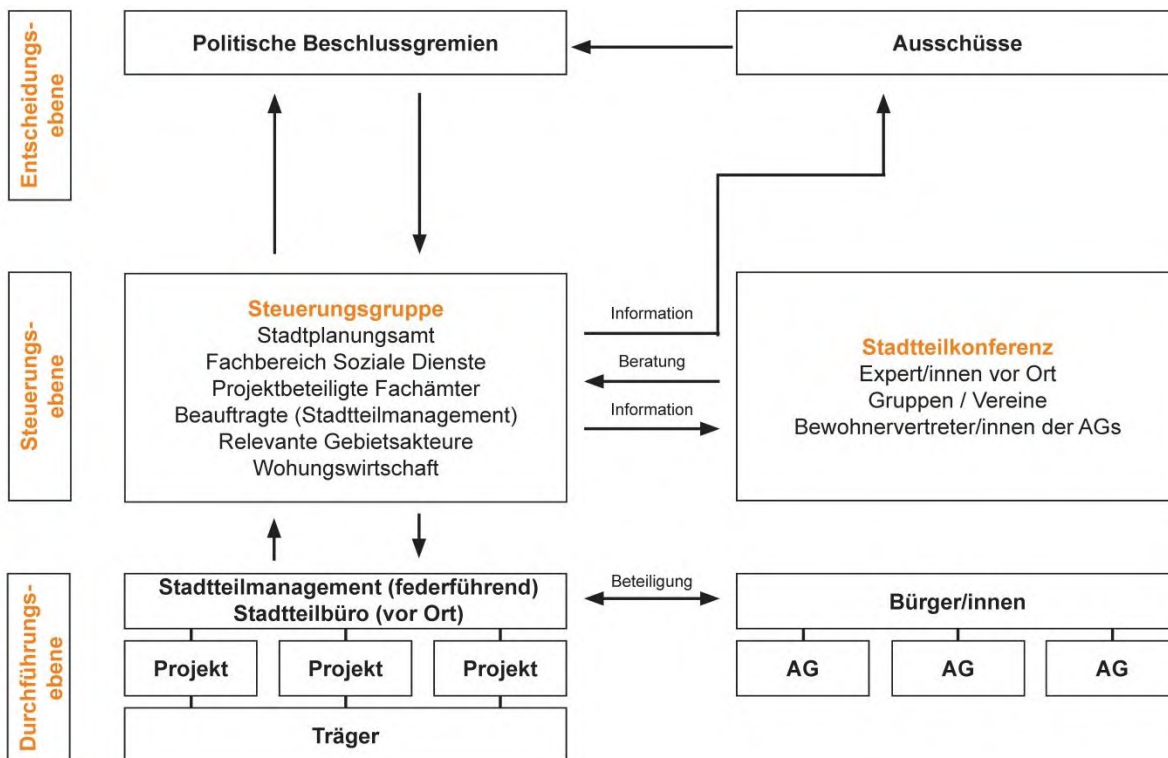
Entscheidungsebene

Politische Beschlussgremien

Ausschüsse

Steuerungsebene

Steuerungsgruppe
Stadtplanungsamt
Fachbereich Soziale Dienste
Projektbeteiligte Fachämter
Beauftragte (Stadtteilmanagement)
Relevante Gebietsakteure
Wohungswirtschaft

Information

Beratung

Information

Stadtteilkonferenz
Expert/innen vor Ort
Gruppen / Vereine
Bewohnervertreter/innen der AGs

Durchführungsebene

Stadtteilmanagement (federführend)
Stadtteilbüro (vor Ort)

Beteiligung

Bürger/innen

Projekt

Projekt

Projekt

AG

AG

AG

Träger